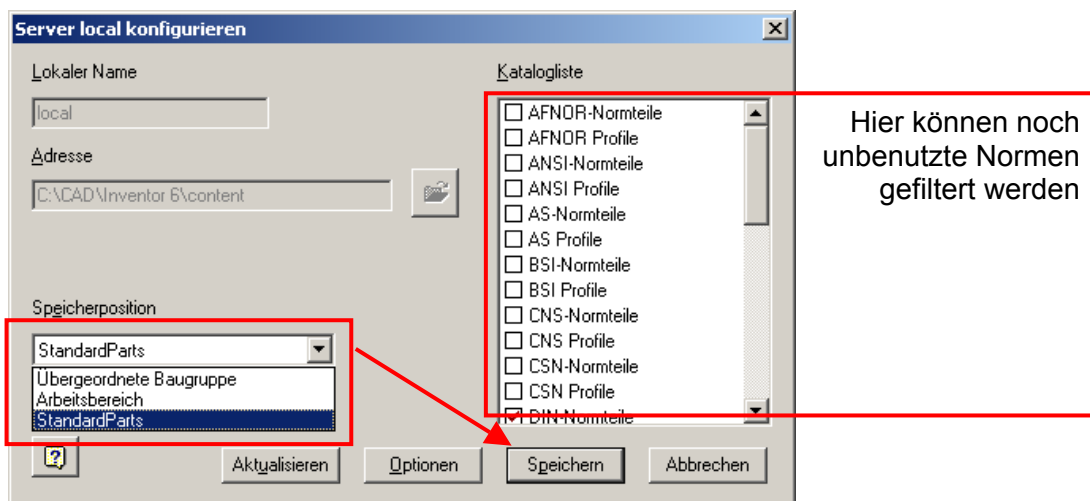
Server local konfigurieren

Lokaler Name

local

Adresse

C:\CAD\Inventor 6\content

Katalogliste

AFNOR-Normteile
AFNOR Profile
ANSI-Normteile
ANSI Profile
AS-Normteile
AS Profile
BSI-Normteile
BSI Profile
CNS-Normteile
CNS Profile
CSN-Normteile
CSN Profile
DIN-Normteile

Hier können noch unbenutzte Normen gefiltert werden

Speicherposition

StandardParts

Übergeordnete Baugruppe
Arbeitsbereich
StandardParts

?

Aktualisieren

Optionen

Speichern

Abbrechen